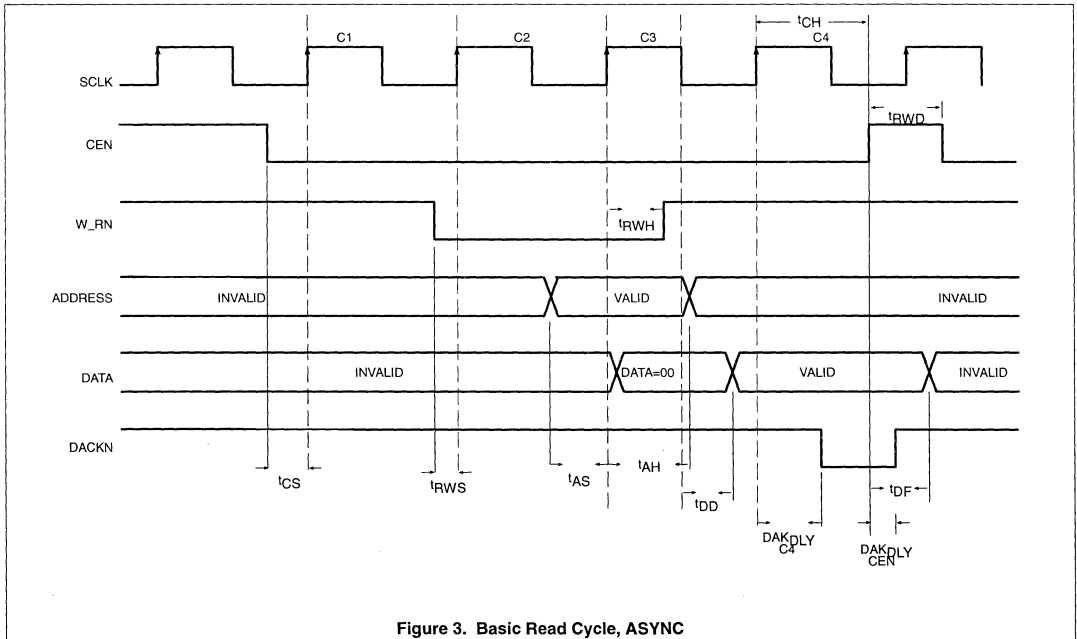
$t_{CH}$

C1 C2 C3 C4

SCLK

$t_{RWD}$

CEN

W_RN

$t_{RWH}$

ADDRESS

INVALID

VALID

INVALID

DATA

INVALID

DATA=00

VALID

INVALID

DACKN

$t_{CS}$

$t_{RWS}$

$t_{AS}$

$t_{AH}$

$t_{DD}$

$t_{DF}$

$DAK_{DLY}$ C4

$DAK_{DLY}$ CEN

Figure 3. Basic Read Cycle, ASYNC